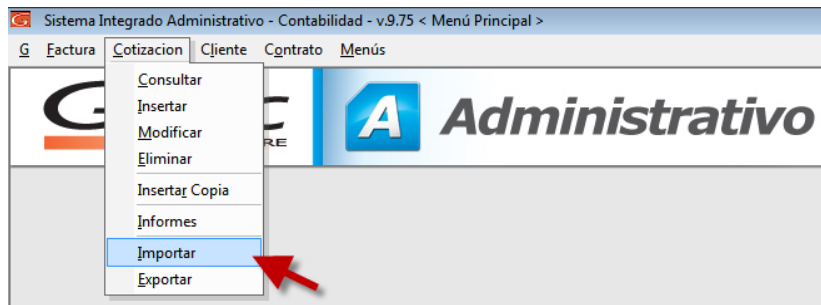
Sistema Integrado Administrativo - Contabilidad - v.9.75 < Menú Principal >

G Factura Cotizacion Cliente Contrato Menús

Consultar
Insertar
Modificar
Eliminar
Insertar Copia
Informes
Importar
Exportar

G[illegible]C
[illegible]RE

A Administrativo